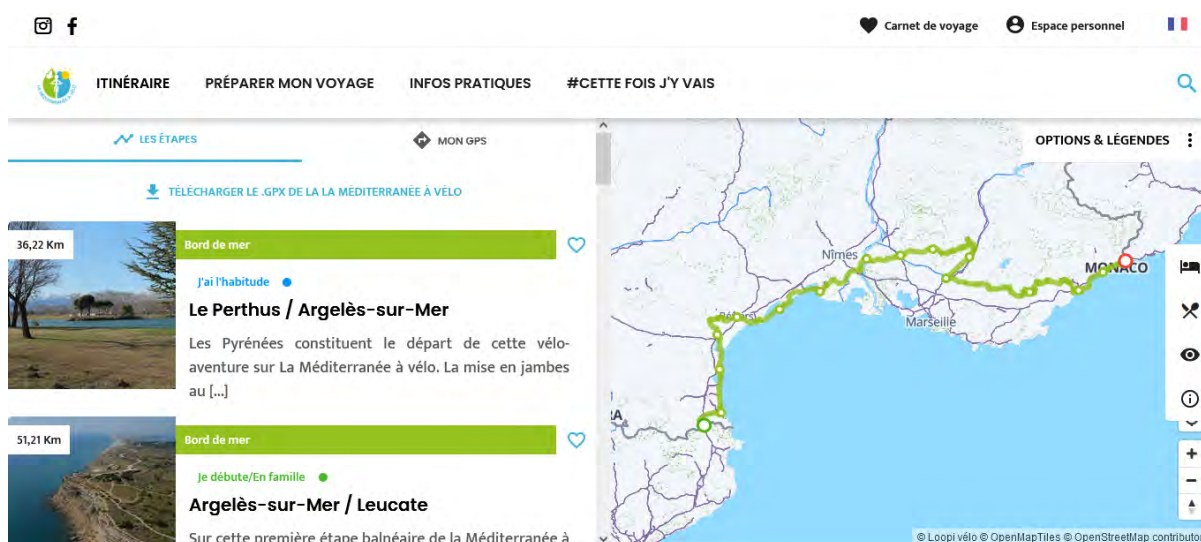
Carnet de voyage
Espace personnel

ITINÉRAIRE
PRÉPARER MON VOYAGE
INFOS PRATIQUES
#CETTE FOIS J'Y VAIS

LES ÉTAPES
MON GPS

TÉLÉCHARGER LE .GPX DE LA LA MÉDITERRANÉE À VÉLO

36,22 Km
Bord de mer
J'ai l'habitude
Le Perthus / Argelès-sur-Mer
Les Pyrénées constituent le départ de cette vélo-aventure sur La Méditerranée à vélo. La mise en jambes au [...]

51,21 Km
Bord de mer
Je débute/En famille
Argelès-sur-Mer / Leucate
Sur cette première étape balnéaire de la Méditerranée à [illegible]

OPTIONS & LÉGENDES
Nîmes
Béziers
Marseille
MONACO
+
−
© Loopi vélo © OpenMapTiles © OpenStreetMap contributo